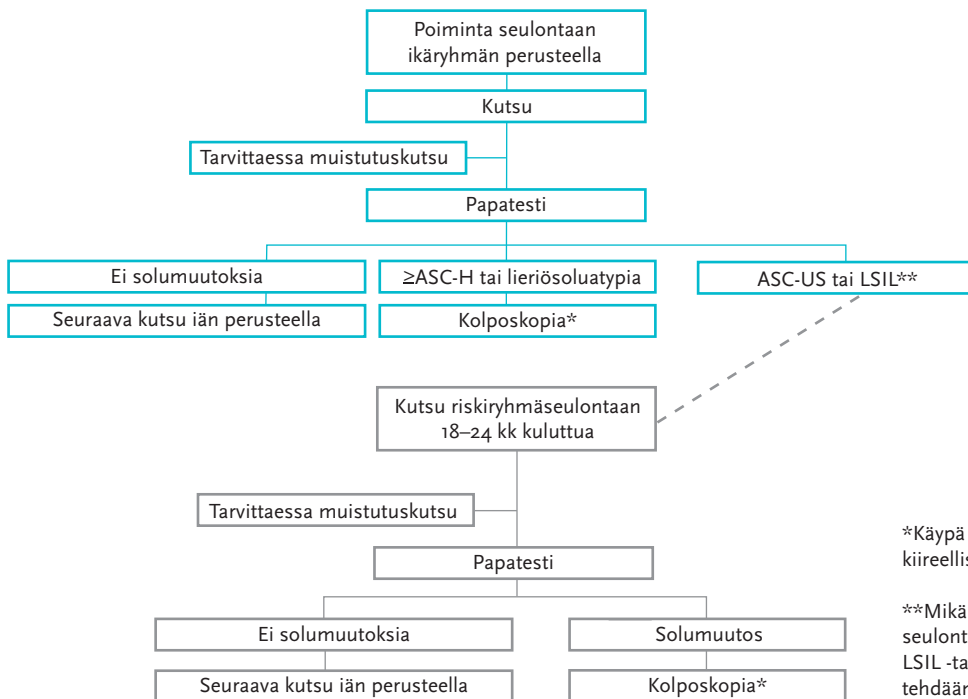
Poiminta seulontaan ikäryhmän perusteella

Kutsu

Tarvittaessa muistutuskutsu

Papatesti

Ei solumuutoksia

≥ASC-H tai lieriösoluatypia

ASC-US tai LSIL**

Seuraava kutsu iän perusteella

Kolposkopia*

Kutsu riskiryhmäseulontaan 18–24 kk kuluttua

Tarvittaessa muistutuskutsu

Papatesti

Ei solumuutoksia

Solumuutos

Seuraava kutsu iän perusteella

Kolposkopia*

*Käypä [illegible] kiireellis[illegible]

**Mikä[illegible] seulont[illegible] LSIL -ta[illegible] tehdää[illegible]